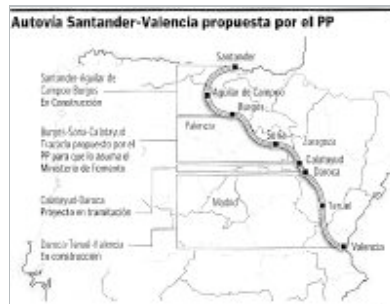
Autovía Santander-Valencia propuesta por el PP

Santander-Aguilar de Campoo-Burgos
En Construcción

Burgos-Soria-Calatayud
Trazado propuesto por el PP para que lo asuma el Ministerio de Fomento

Calatayud-Daroca
Proyecto en tramitación

Daroca-Teruel-Valencia
En construcción

Santander
Aguilar de Campoo
Burgos
Palencia
Soria
Zaragoza
Calatayud
Daroca
Madrid
Teruel
Valencia